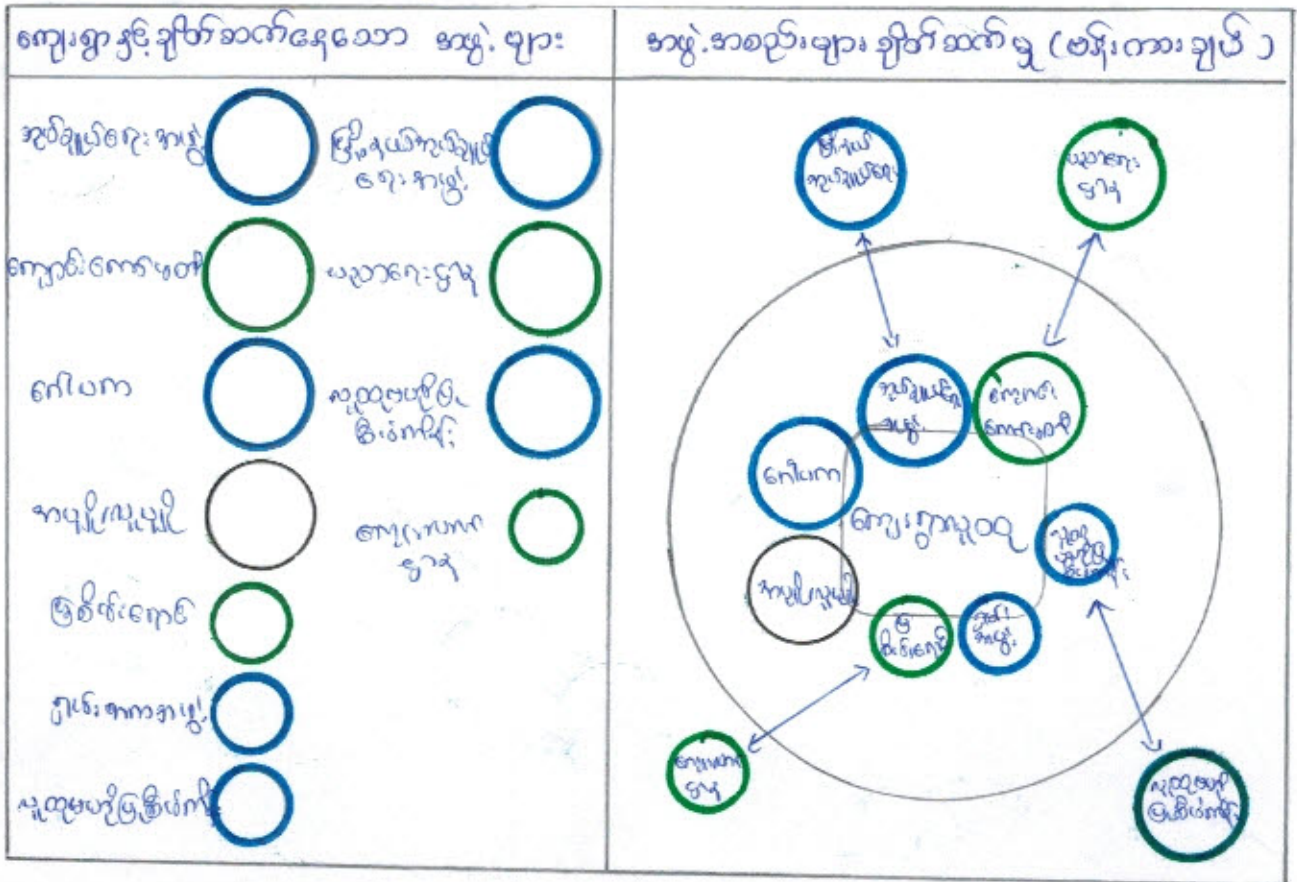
ကျေးရွာနှင့်ချိတ်ဆက်နေသော အဖွဲ့များ

အဖွဲ့အစည်းများချိတ်ဆက်မှု (ဗင်းကားချပ်)

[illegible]

ကျောင်းကော်မတီ

ဂေါပက

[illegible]

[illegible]

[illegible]

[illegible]

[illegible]

ယဉ်ကျေးမှု

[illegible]

ကျေးလက်ကျန်းမာ ရေး

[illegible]

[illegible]

ယဉ်ကျေးမှု

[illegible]

ကျောင်း ကော်မတီ

ဂေါပက

ကျေးရွာလူထု

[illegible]

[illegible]

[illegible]

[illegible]

ကျေးလက် ရေး

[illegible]